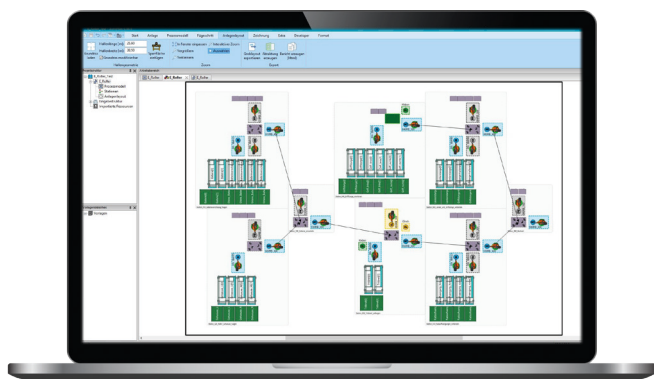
Start Anlage Prozessmodell Fügeschritt Anlagenlayout Zeichnung Daten Dienstprogr. Format

Hallenlänge [m] 40.00
Hallenbreite [m] 40.00
Einstellen ausblenden
Hallenparameter

Zoom
Export

3_Puffer
Prozessmodell
Stationen
Anlagenlayout